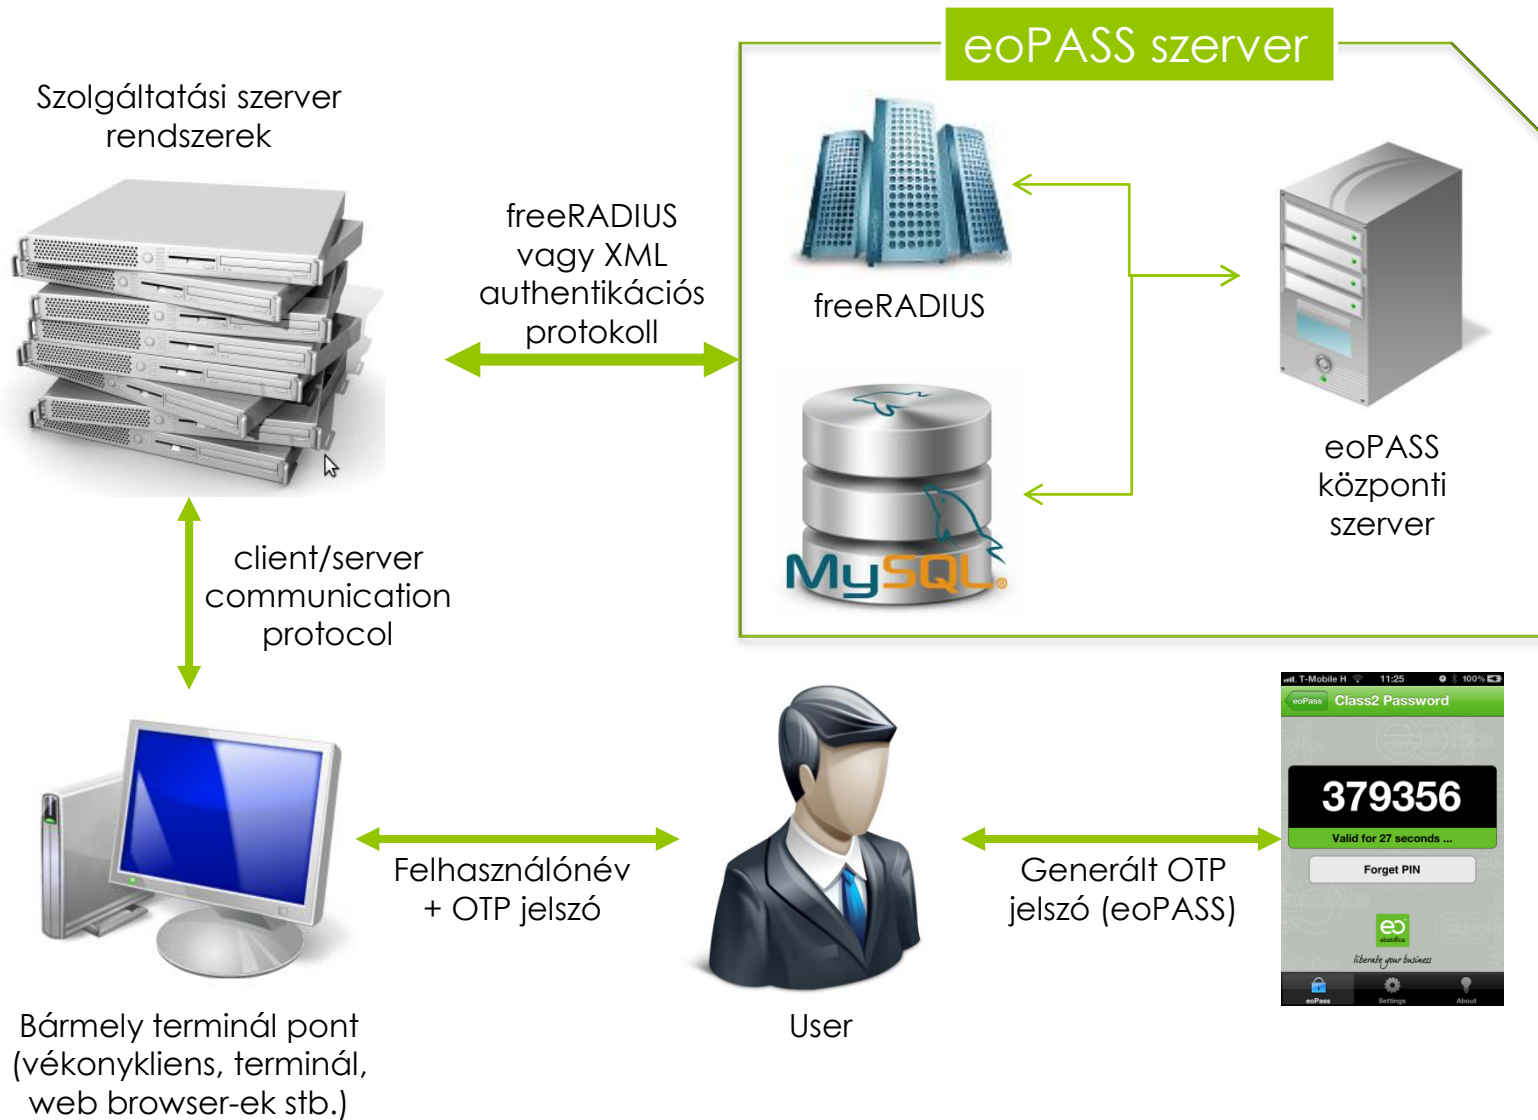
eoPASS szerver

Szolgáltatási szerver rendszerek

freeRADIUS vagy XML authentikációs protokoll

freeRADIUS

MySQL

eoPASS központi szerver

client/server communication protocol

T-Mobile H 11:25 100%
eoPass Class2 Password
379356
Valid for 27 seconds ...
Forget PIN
eo
liberate your business
eoPass Settings About

Felhasználónév + OTP jelszó

Generált OTP jelszó (eoPASS)

Bármely terminál pont (vékonykliens, terminál, web browser-ek stb.)

User